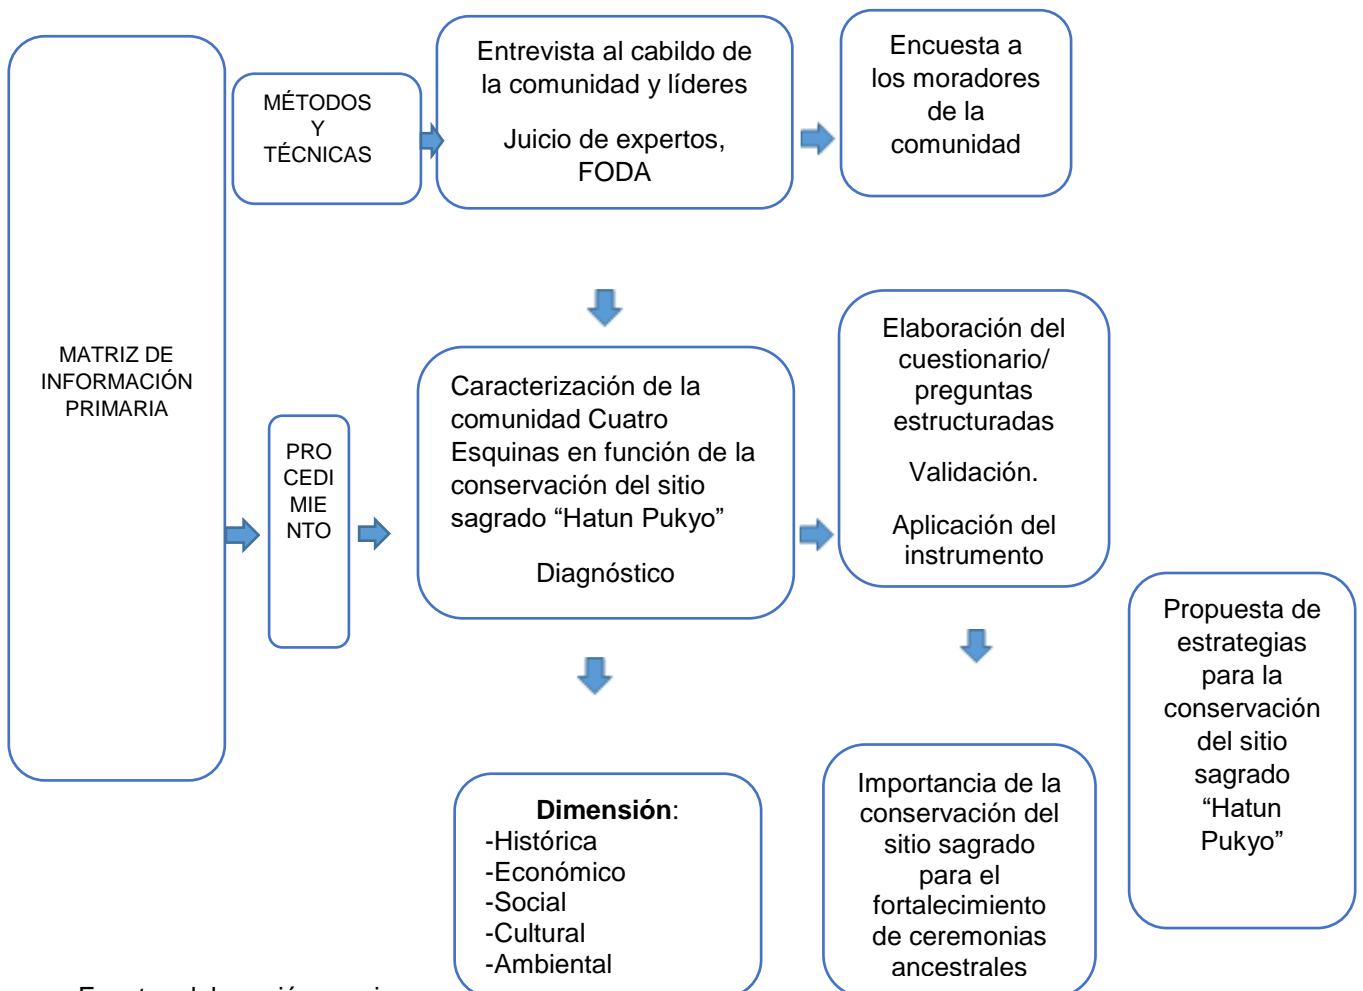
MATRIZ DE INFORMACIÓN PRIMARIA

MÉTODOS Y TÉCNICAS

Entrevista al cabildo de la comunidad y líderes

Juicio de expertos, FODA

Encuesta a los moradores de la comunidad

PRO CEDI MIE NTO

Caracterización de la comunidad Cuatro Esquinas en función de la conservación del sitio sagrado “Hatun Pukyo”

Diagnóstico

Elaboración del cuestionario/ preguntas estructuradas

Validación.

Aplicación del instrumento

Propuesta de estrategias para la conservación del sitio sagrado “Hatun Pukyo”

**Dimensión**:
-Histórica
-Económico
-Social
-Cultural
-Ambiental

Importancia de la conservación del sitio sagrado para el fortalecimiento de ceremonias ancestrales

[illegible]